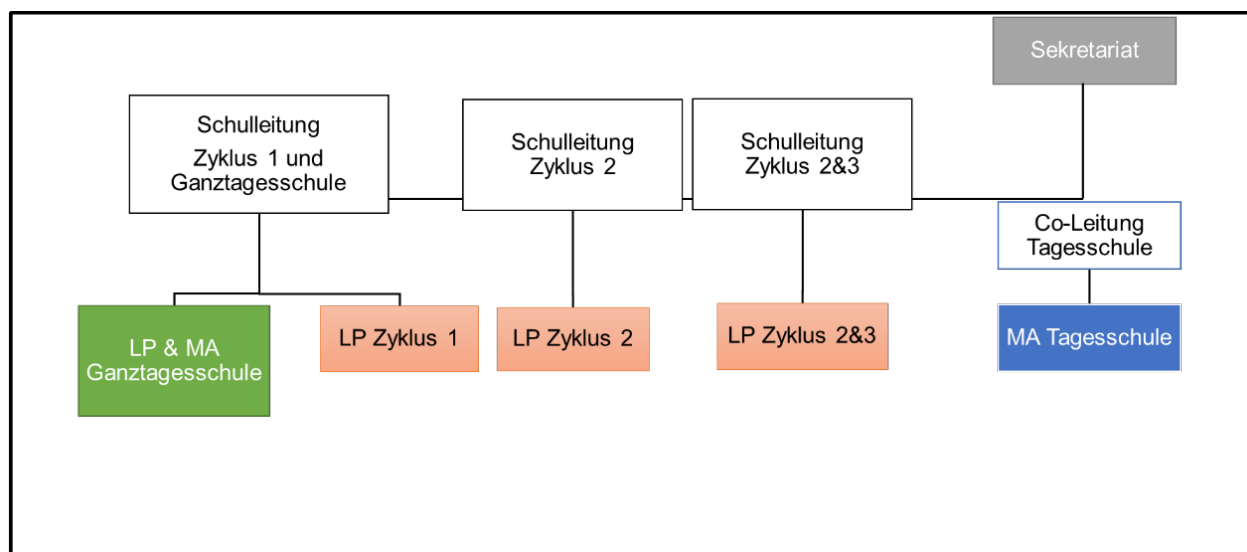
Sekretariat

Schulleitung
Zyklus 1 und
Ganztagesschule

Schulleitung
Zyklus 2

Schulleitung
Zyklus 2&3

Co-Leitung
Tagesschule

LP & MA
Ganztagesschule

LP Zyklus 1

LP Zyklus 2

LP Zyklus 2&3

MA Tagesschule